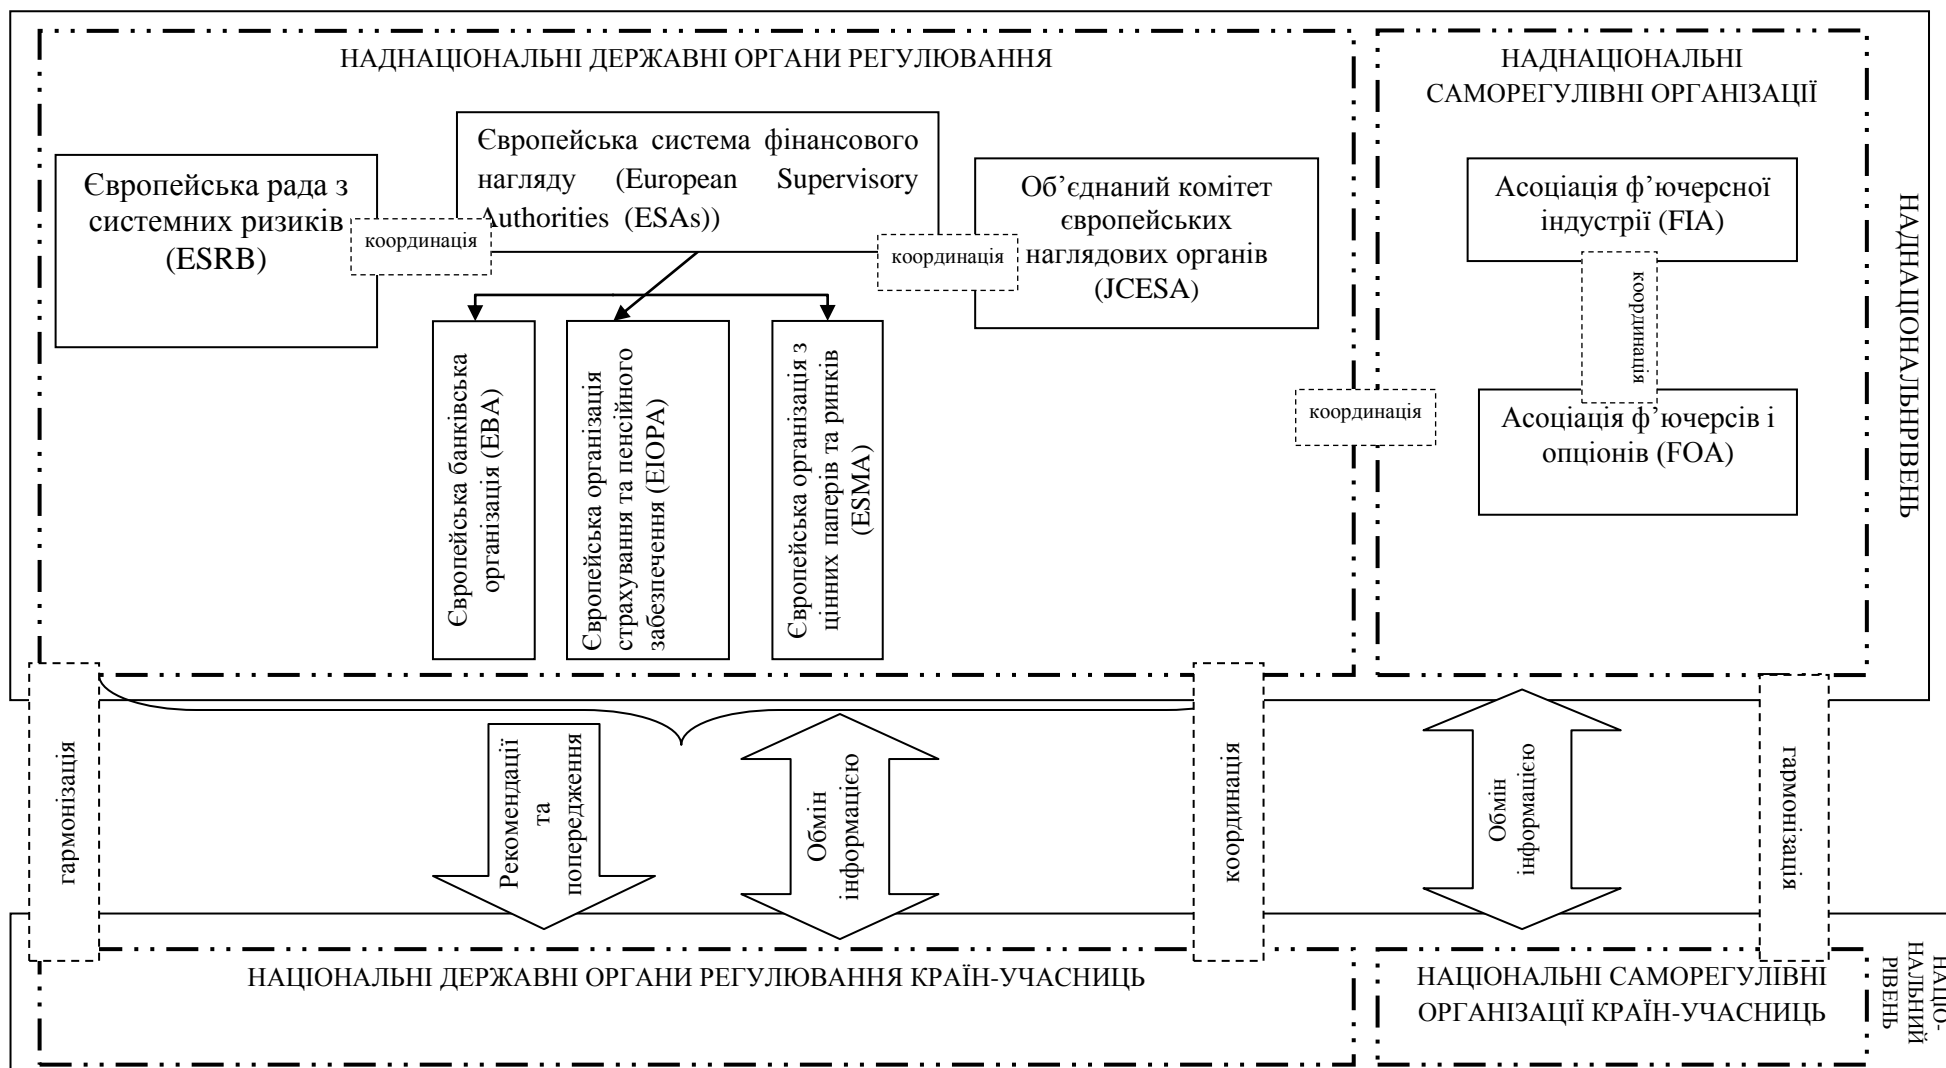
НАДНАЦІОНАЛЬНІ ДЕРЖАВНІ ОРГАНИ РЕГУЛЮВАННЯ

НАДНАЦІОНАЛЬНІ САМОРЕГУЛІВНІ ОРГАНІЗАЦІЇ

Європейська рада з системних ризиків (ESRB)

координація

Європейська система фінансового нагляду (European Supervisory Authorities (ESAs))

координація

Об'єднаний комітет європейських наглядових органів (JCESA)

Асоціація ф'ючерсної індустрії (FIA)

координація

Асоціація ф'ючерсів і опціонів (FOA)

НАДНАЦІОНАЛЬНИЙ РІВЕНЬ

Європейська банківська організація (EBA)

Європейська організація страхування та пенсійного забезпечення (EIOPA)

Європейська організація з цінних паперів та ринків (ESMA)

координація

гармонізація

Рекомендації та попередження

Обмін інформацією

координація

Обмін інформацією

гармонізація

НАЦІОНАЛЬНІ ДЕРЖАВНІ ОРГАНИ РЕГУЛЮВАННЯ КРАЇН-УЧАСНИЦЬ

НАЦІОНАЛЬНІ САМОРЕГУЛІВНІ ОРГАНІЗАЦІЇ КРАЇН-УЧАСНИЦЬ

НАЦІОНАЛЬНИЙ РІВЕНЬ